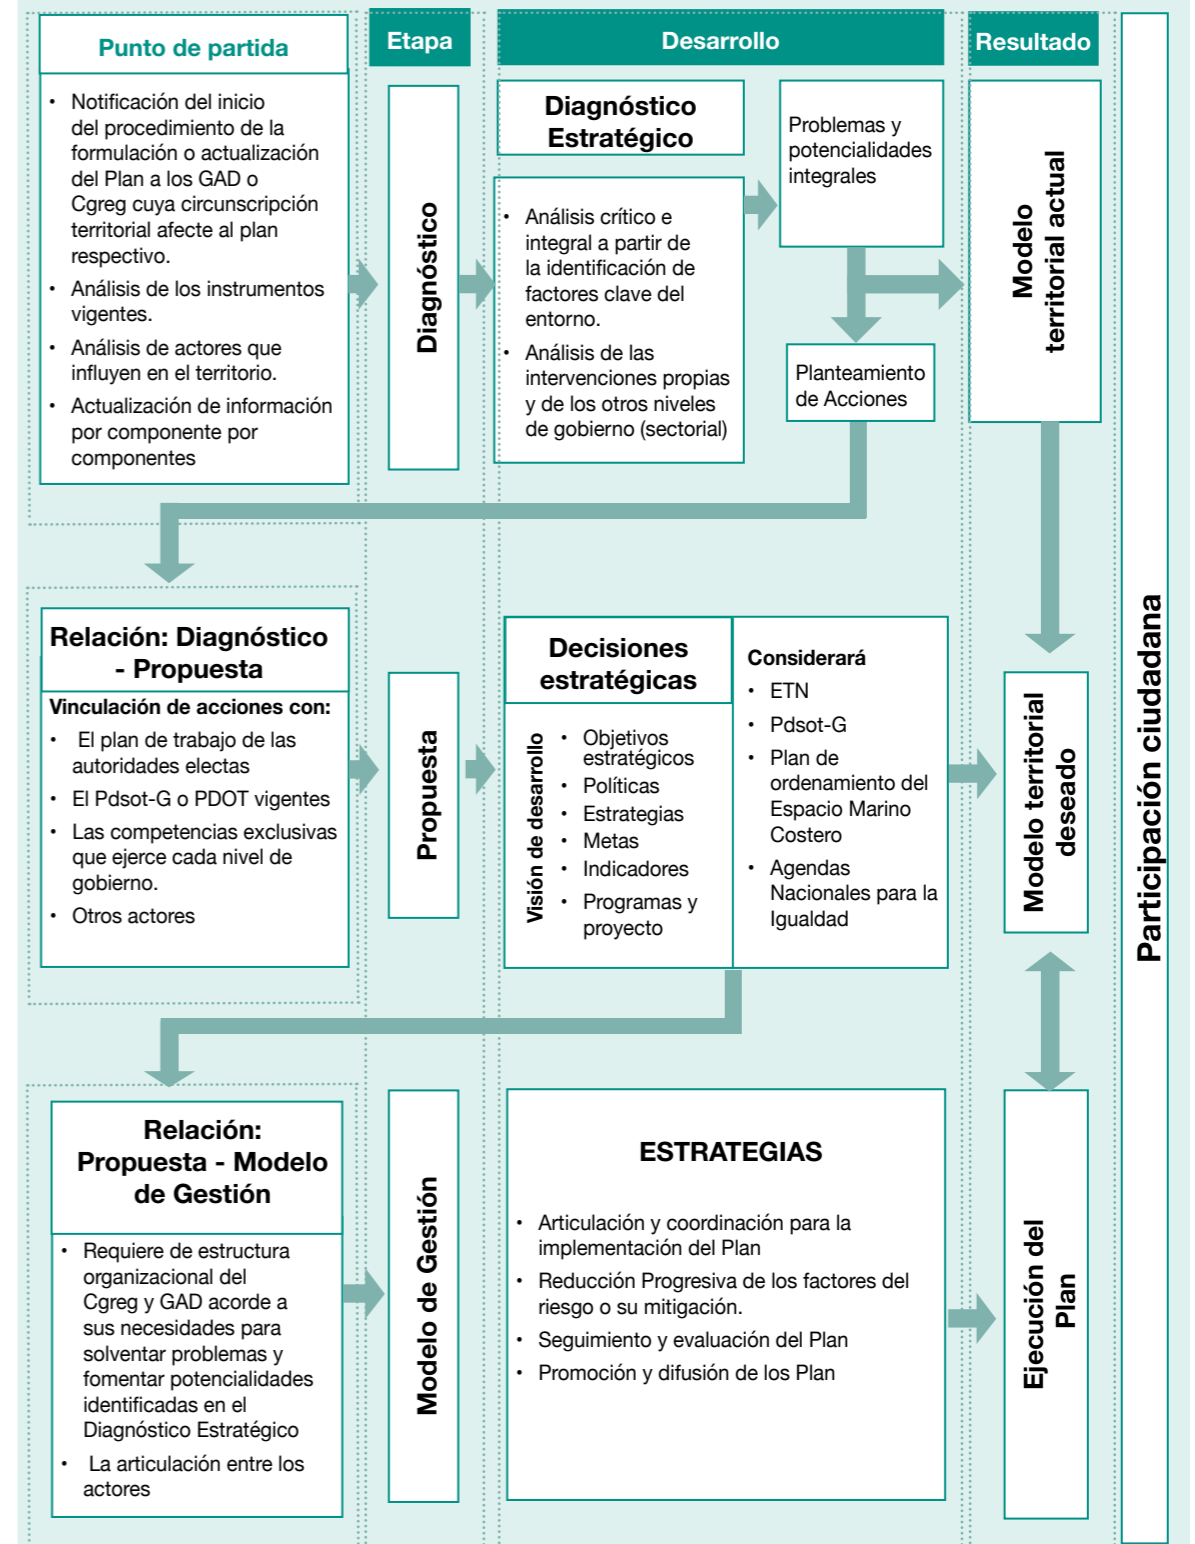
Punto de partida

Etapa

Desarrollo

Resultado

• Notificación del inicio del procedimiento de la formulación o actualización del Plan a los GAD o Cgreg cuya circunscripción territorial afecte al plan respectivo.
• Análisis de los instrumentos vigentes.
• Análisis de actores que influyen en el territorio.
• Actualización de información por componente por componentes

Diagnóstico

Diagnóstico Estratégico

• Análisis crítico e integral a partir de la identificación de factores clave del entorno.
• Análisis de las intervenciones propias y de los otros niveles de gobierno (sectorial)

Problemas y potencialidades integrales

Planteamiento de Acciones

Modelo territorial actual

Participación ciudadana

Relación: Diagnóstico - Propuesta

Vinculación de acciones con:
• El plan de trabajo de las autoridades electas
• El Pdsot-G o PDOT vigentes
• Las competencias exclusivas que ejerce cada nivel de gobierno.
• Otros actores

Propuesta

Decisiones estratégicas

Visión de desarrollo

• Objetivos estratégicos
• Políticas
• Estrategias
• Metas
• Indicadores
• Programas y proyecto

Considerará
• ETN
• Pdsot-G
• Plan de ordenamiento del Espacio Marino Costero
• Agendas Nacionales para la Igualdad

Modelo territorial deseado

Relación: Propuesta - Modelo de Gestión

• Requiere de estructura organizacional del Cgreg y GAD acorde a sus necesidades para solventar problemas y fomentar potencialidades identificadas en el Diagnóstico Estratégico
• La articulación entre los actores

Modelo de Gestión

ESTRATEGIAS

• Articulación y coordinación para la implementación del Plan
• Reducción Progresiva de los factores del riesgo o su mitigación.
• Seguimiento y evaluación del Plan
• Promoción y difusión de los Plan

Ejecución del Plan